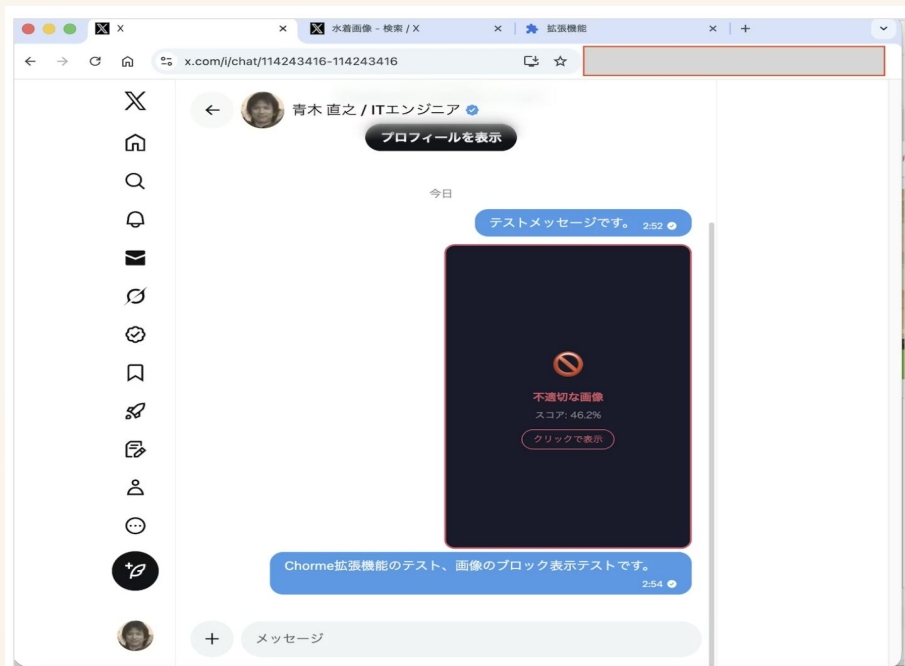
X
水着画像 - 検索 / X
拡張機能
x.com/i/chat/114243416-114243416

青木 直之 / ITエンジニア
プロフィールを表示

今日

テストメッセージです。 2:52

不適切な画像
スコア: 46.2%
クリックで表示

Chorme拡張機能のテスト、画像のブロック表示テストです。 2:54

メッセージ